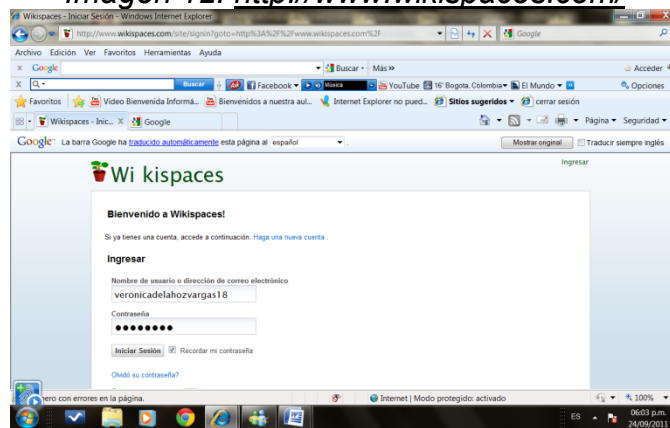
Imagen 12. http://www.wikispaces.com/

Wikispaces - Iniciar Sesión - Windows Internet Explorer

http://www.wikispaces.com/site/signin?goto=http%3A%2F%2Fwww.wikispaces.com%2F

Google

Archivo Edición Ver Favoritos Herramientas Ayuda

Google Buscar Más» Acceder

Buscar Facebook Música YouTube 16° Bogota, Colombia El Mundo Opciones

Favoritos Video Bienvenida Informá... Bienvenidos a nuestra aul... Internet Explorer no pued... Sitios sugeridos cerrar sesión

Wikispaces - Inic... Google Página Seguridad

Google La barra Google ha traducido automáticamente esta página al español Mostrar original Traducir siempre inglés

Ingresar

Wi kispaces

Bienvenido a Wikispaces!

Si ya tienes una cuenta, accede a continuación. Haga una nueva cuenta .

Ingresar

Nombre de usuario o dirección de correo electrónico

veronicadelahozvargas18

Contraseña

••••••••

Iniciar Sesión Recordar mi contraseña

Olvidó su contraseña?

nero con errores en la página. Internet | Modo protegido: activado 100%

ES 06:03 p.m. 24/09/2011